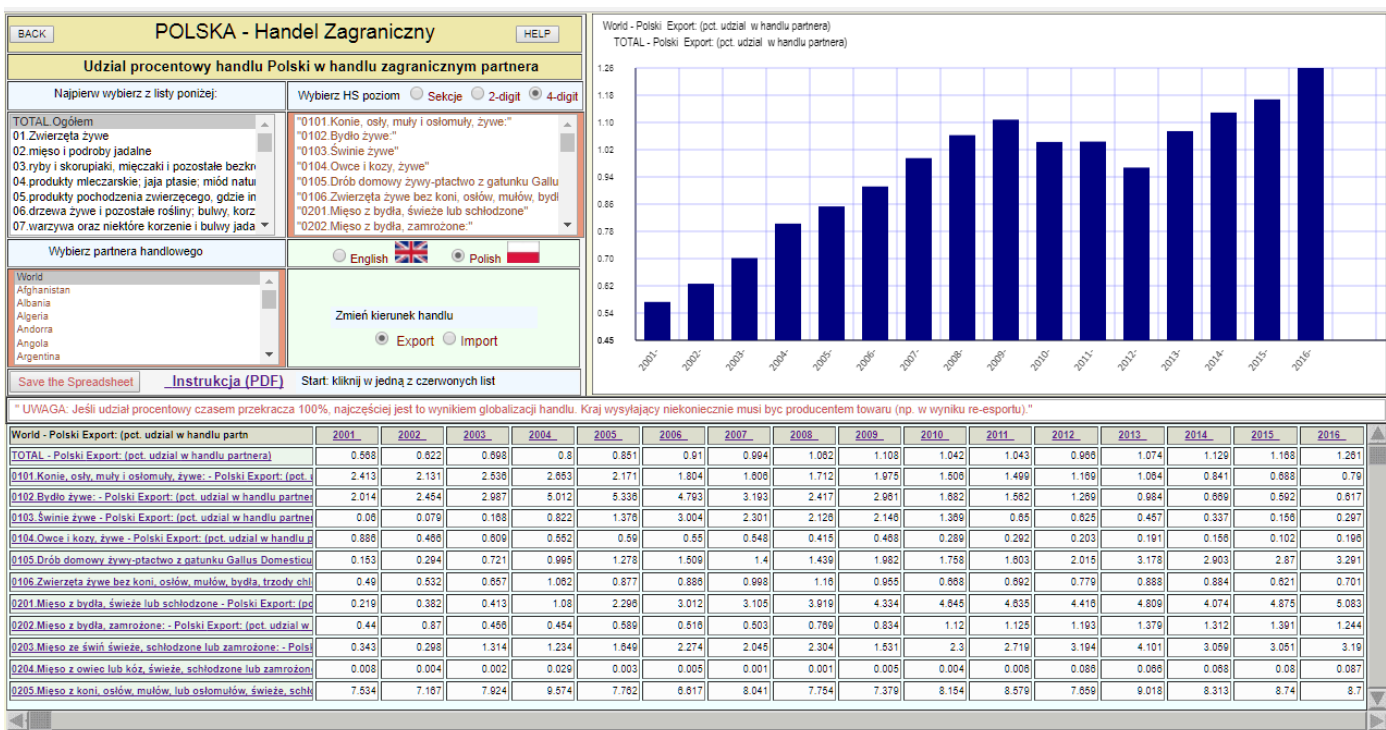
BACK POLSKA - Handel Zagraniczny HELP

Udzial procentowy handlu Polski w handlu zagranicznym partnera

Najpierw wybierz z listy poniżej:

Wybierz HS poziom Sekcje 2-digit 4-digit

TOTAL.Ogółem
01.Zwierzęta żywe
02.mięso i podroby jadalne
03.ryby i skorupiaki, mięczaki i pozostałe bezkr
04.produkty mleczarskie; jaja ptasie; miód natur
05.produkty pochodzenia zwierzęcego, gdzie in
06.drzewa żywe i pozostałe rośliny; bulwy, korz
07.warzywa oraz niektóre korzenie i bulwy jada

"0101.Konie, osły, muły i osłomuły, żywe:"
"0102.Bydło żywe:"
"0103.Świnie żywe"
"0104.Owce i kozy, żywe"
"0105.Drób domowy żywy-ptactwo z gatunku Gallu
"0106.Zwierzęta żywe bez koni, osłów, mułów, bydł
"0201.Mięso z bydła, świeże lub schłodzone"
"0202.Mięso z bydła, zamrożone:"

Wybierz partnera handlowego

English Polish

World
Afghanistan
Albania
Algeria
Andorra
Angola
Argentina

Zmień kierunek handlu
Export Import

Save the Spreadsheet Instrukcja (PDF) Start: kliknij w jedną z czerwonych list

World - Polski Export: (pct. udzial w handlu partnera)
TOTAL - Polski Export: (pct. udzial w handlu partnera)

1.26
1.18
1.10
1.02
0.94
0.86
0.78
0.70
0.62
0.54
0.45

2001- 2002- 2003- 2004- 2005- 2006- 2007- 2008- 2009- 2010- 2011- 2012- 2013- 2014- 2015- 2016-

" UWAGA: Jeśli udział procentowy czasem przekracza 100%, najczęściej jest to wynikiem globalizacji handlu. Kraj wysyłający niekoniecznie musi byc producentem towaru (np. w wyniku re-esportu)."

| World - Polski Export: (pct. udzial w handlu partn | 2001 | 2002 | 2003 | 2004 | 2005 | 2006 | 2007 | 2008 | 2009 | 2010 | 2011 | 2012 | 2013 | 2014 | 2015 | 2016 |
|---|---|---|---|---|---|---|---|---|---|---|---|---|---|---|---|---|
| TOTAL - Polski Export: (pct. udzial w handlu partnera) | 0.568 | 0.622 | 0.698 | 0.8 | 0.851 | 0.91 | 0.994 | 1.062 | 1.108 | 1.042 | 1.043 | 0.966 | 1.074 | 1.129 | 1.168 | 1.261 |
| 0101.Konie, osły, muły i osłomuły, żywe: - Polski Export: (pct. u | 2.413 | 2.131 | 2.536 | 2.653 | 2.171 | 1.804 | 1.606 | 1.712 | 1.975 | 1.506 | 1.499 | 1.169 | 1.064 | 0.841 | 0.688 | 0.79 |
| 0102.Bydło żywe: - Polski Export: (pct. udzial w handlu partner | 2.014 | 2.454 | 2.987 | 5.012 | 5.336 | 4.793 | 3.193 | 2.417 | 2.961 | 1.682 | 1.562 | 1.269 | 0.984 | 0.669 | 0.592 | 0.617 |
| 0103.Świnie żywe - Polski Export: (pct. udzial w handlu partner | 0.06 | 0.079 | 0.168 | 0.822 | 1.376 | 3.004 | 2.301 | 2.126 | 2.146 | 1.369 | 0.65 | 0.625 | 0.457 | 0.337 | 0.156 | 0.297 |
| 0104.Owce i kozy, żywe - Polski Export: (pct. udzial w handlu p | 0.886 | 0.466 | 0.609 | 0.552 | 0.59 | 0.55 | 0.548 | 0.415 | 0.468 | 0.289 | 0.292 | 0.203 | 0.191 | 0.156 | 0.102 | 0.196 |
| 0105.Drób domowy żywy-ptactwo z gatunku Gallus Domesticu | 0.153 | 0.294 | 0.721 | 0.995 | 1.278 | 1.509 | 1.4 | 1.439 | 1.982 | 1.758 | 1.603 | 2.015 | 3.178 | 2.903 | 2.87 | 3.291 |
| 0106.Zwierzęta żywe bez koni, osłów, mułów, bydła, trzody chl | 0.49 | 0.532 | 0.657 | 1.062 | 0.877 | 0.886 | 0.998 | 1.16 | 0.955 | 0.668 | 0.692 | 0.779 | 0.888 | 0.884 | 0.621 | 0.701 |
| 0201.Mięso z bydła, świeże lub schłodzone - Polski Export: (pc | 0.219 | 0.382 | 0.413 | 1.08 | 2.296 | 3.012 | 3.105 | 3.919 | 4.334 | 4.645 | 4.635 | 4.416 | 4.809 | 4.074 | 4.875 | 5.083 |
| 0202.Mięso z bydła, zamrożone: - Polski Export: (pct. udzial w | 0.44 | 0.87 | 0.456 | 0.454 | 0.589 | 0.516 | 0.503 | 0.769 | 0.834 | 1.12 | 1.125 | 1.193 | 1.379 | 1.312 | 1.391 | 1.244 |
| 0203.Mięso ze świń świeże, schłodzone lub zamrożone: - Polsk | 0.343 | 0.298 | 1.314 | 1.234 | 1.649 | 2.274 | 2.045 | 2.304 | 1.531 | 2.3 | 2.719 | 3.194 | 4.101 | 3.059 | 3.051 | 3.19 |
| 0204.Mięso z owiec lub kóz, świeże, schłodzone lub zamrożon | 0.008 | 0.004 | 0.002 | 0.029 | 0.003 | 0.005 | 0.001 | 0.001 | 0.005 | 0.004 | 0.006 | 0.086 | 0.066 | 0.068 | 0.08 | 0.087 |
| 0205.Mięso z koni, osłów, mułów, lub osłomułów, świeże, schł | 7.534 | 7.167 | 7.924 | 9.574 | 7.762 | 6.617 | 8.041 | 7.754 | 7.379 | 8.154 | 8.579 | 7.659 | 9.018 | 8.313 | 8.74 | 8.7 |